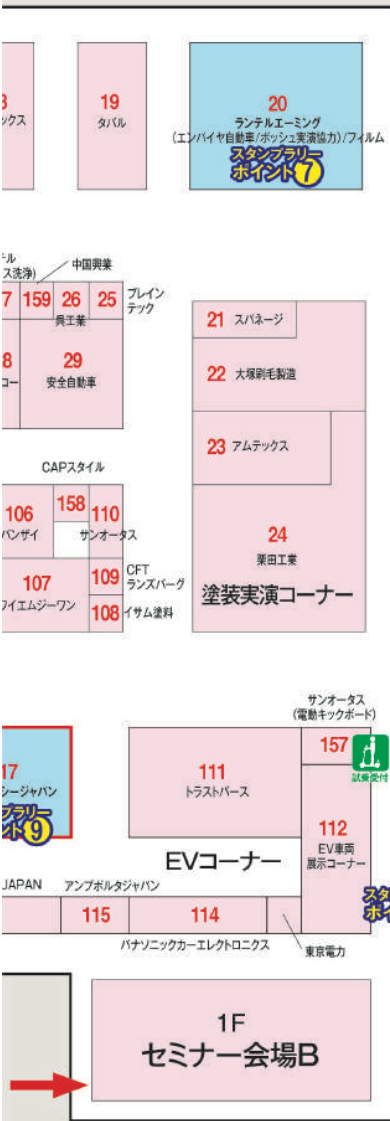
8
ックス

19
タバル

20
ランテルエーミング
(エンパイヤ自動車/ボッシュ実演協力)/フィルム
スタンプラリーポイント7

ール
ス洗浄)

中国興業

7 159 26 25 プレインテック
呉工業

8
コー

29
安全自動車

21 スパネージ

22 大塚刷毛製造

23 アムテックス

24
栗田工業
塗装実演コーナー

CAPスタイル

106
パンザイ

158

110
サンオータス

107
フイエムジーワン

109 CFT
ランズバーグ

108 イサム塗料

サンオータス
(電動キックボード)

157
試乗受付

17
シージャパン
プラリー
ント9

111
トラストパース

112
EV車両
展示コーナー

EVコーナー

スタ
ポイ

JAPAN

アンプボルタジャパン

115

114

パナソニックカーエレクトロニクス

東京電力

1F
セミナー会場B